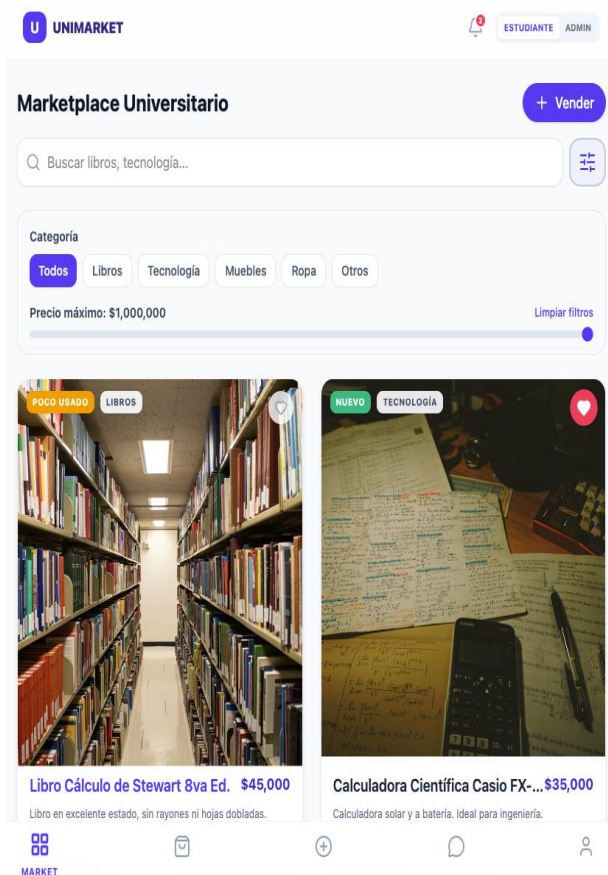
U UNIMARKET

2

ESTUDIANTE ADMIN

Marketplace Universitario

+ Vender

Buscar libros, tecnología...

Categoría

Todos Libros Tecnología Muebles Ropa Otros

Precio máximo: $1,000,000

Limpiar filtros

POCO USADO LIBROS

NUEVO TECNOLOGÍA

Libro Cálculo de Stewart 8va Ed. $45,000

Libro en excelente estado, sin rayones ni hojas dobladas.

Calculadora Científica Casio FX-... $35,000

Calculadora solar y a batería. Ideal para ingeniería.

MARKET